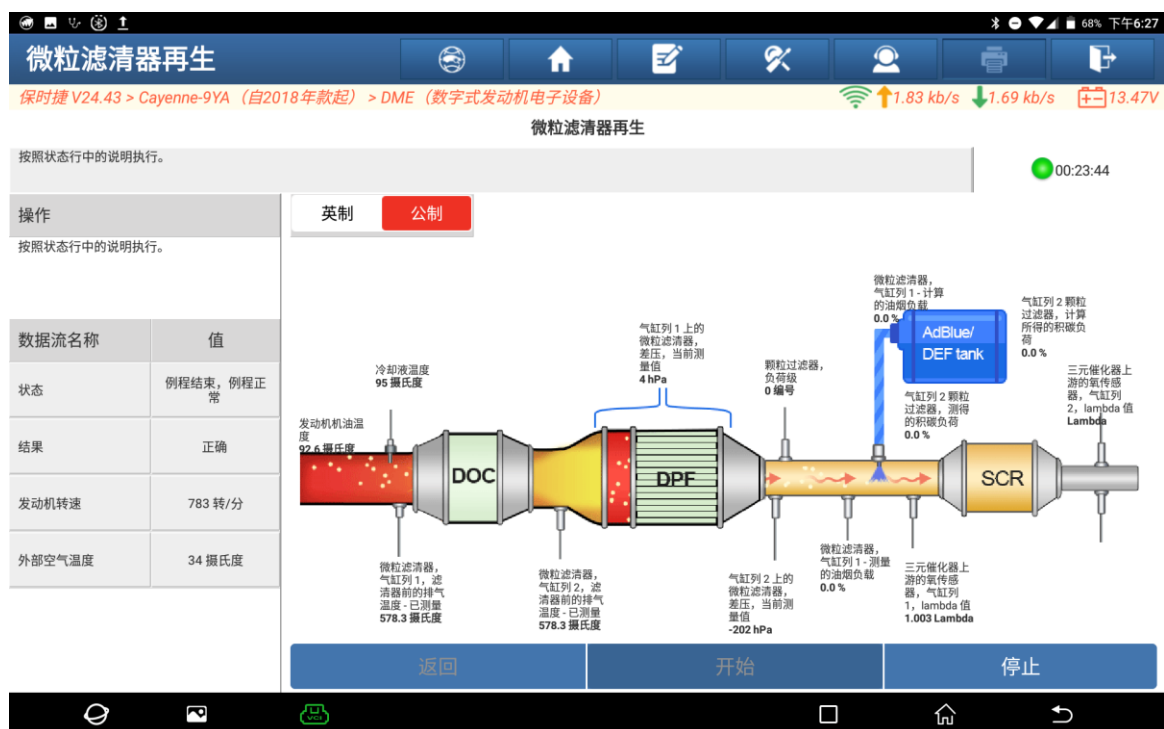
68% 下午6:27

微粒滤清器再生

保时捷 V24.43 > Cayenne-9YA（自2018年款起）> DME（数字式发动机电子设备）

1.83 kb/s 1.69 kb/s 13.47V

微粒滤清器再生

按照状态行中的说明执行。

00:23:44

操作

按照状态行中的说明执行。

| 数据流名称 | 值 |
|---|---|
| 状态 | 例程结束，例程正常 |
| 结果 | 正确 |
| 发动机转速 | 783 转/分 |
| 外部空气温度 | 34 摄氏度 |

英制 公制

冷却液温度 95 摄氏度

发动机机油温度 92.6 摄氏度

DOC

气缸列 1 上的微粒滤清器，差压，当前测量值 4 hPa

DPF

颗粒过滤器，负荷级 0 编号

微粒滤清器，气缸列 1 - 计算的油烟负载 0.0 %

AdBlue/ DEF tank

气缸列 2 颗粒过滤器，计算所得的积碳负荷 0.0 %

气缸列 2 颗粒过滤器，测得的积碳负荷 0.0 %

三元催化器上游的氧传感器，气缸列 2，lambda 值 Lambda

SCR

微粒滤清器，气缸列 1，滤清器前的排气温度 - 已测量 578.3 摄氏度

微粒滤清器，气缸列 2，滤清器前的排气温度 - 已测量 578.3 摄氏度

气缸列 2 上的微粒滤清器，差压，当前测量值 -202 hPa

微粒滤清器，气缸列 1 - 测量的油烟负载 0.0 %

三元催化器上游的氧传感器，气缸列 1，lambda 值 1.003 Lambda

返回 开始 停止